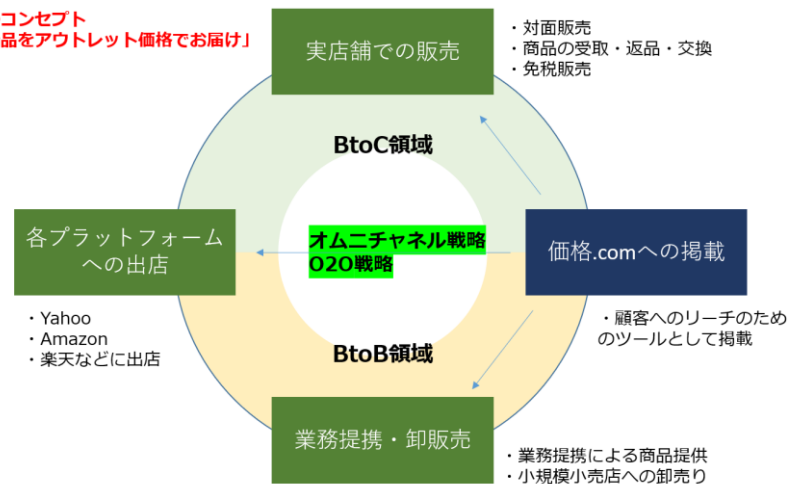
コンセプト
品をアウトレット価格でお届け」

実店舗での販売

・対面販売
・商品の受取・返品・交換
・免税販売

BtoC領域

各プラットフォームへの出店

オムニチャネル戦略
O2O戦略

価格.comへの掲載

・Yahoo
・Amazon
・楽天などに出店

・顧客へのリーチのためのツールとして掲載

BtoB領域

業務提携・卸販売

・業務提携による商品提供
・小規模小売店への卸売り